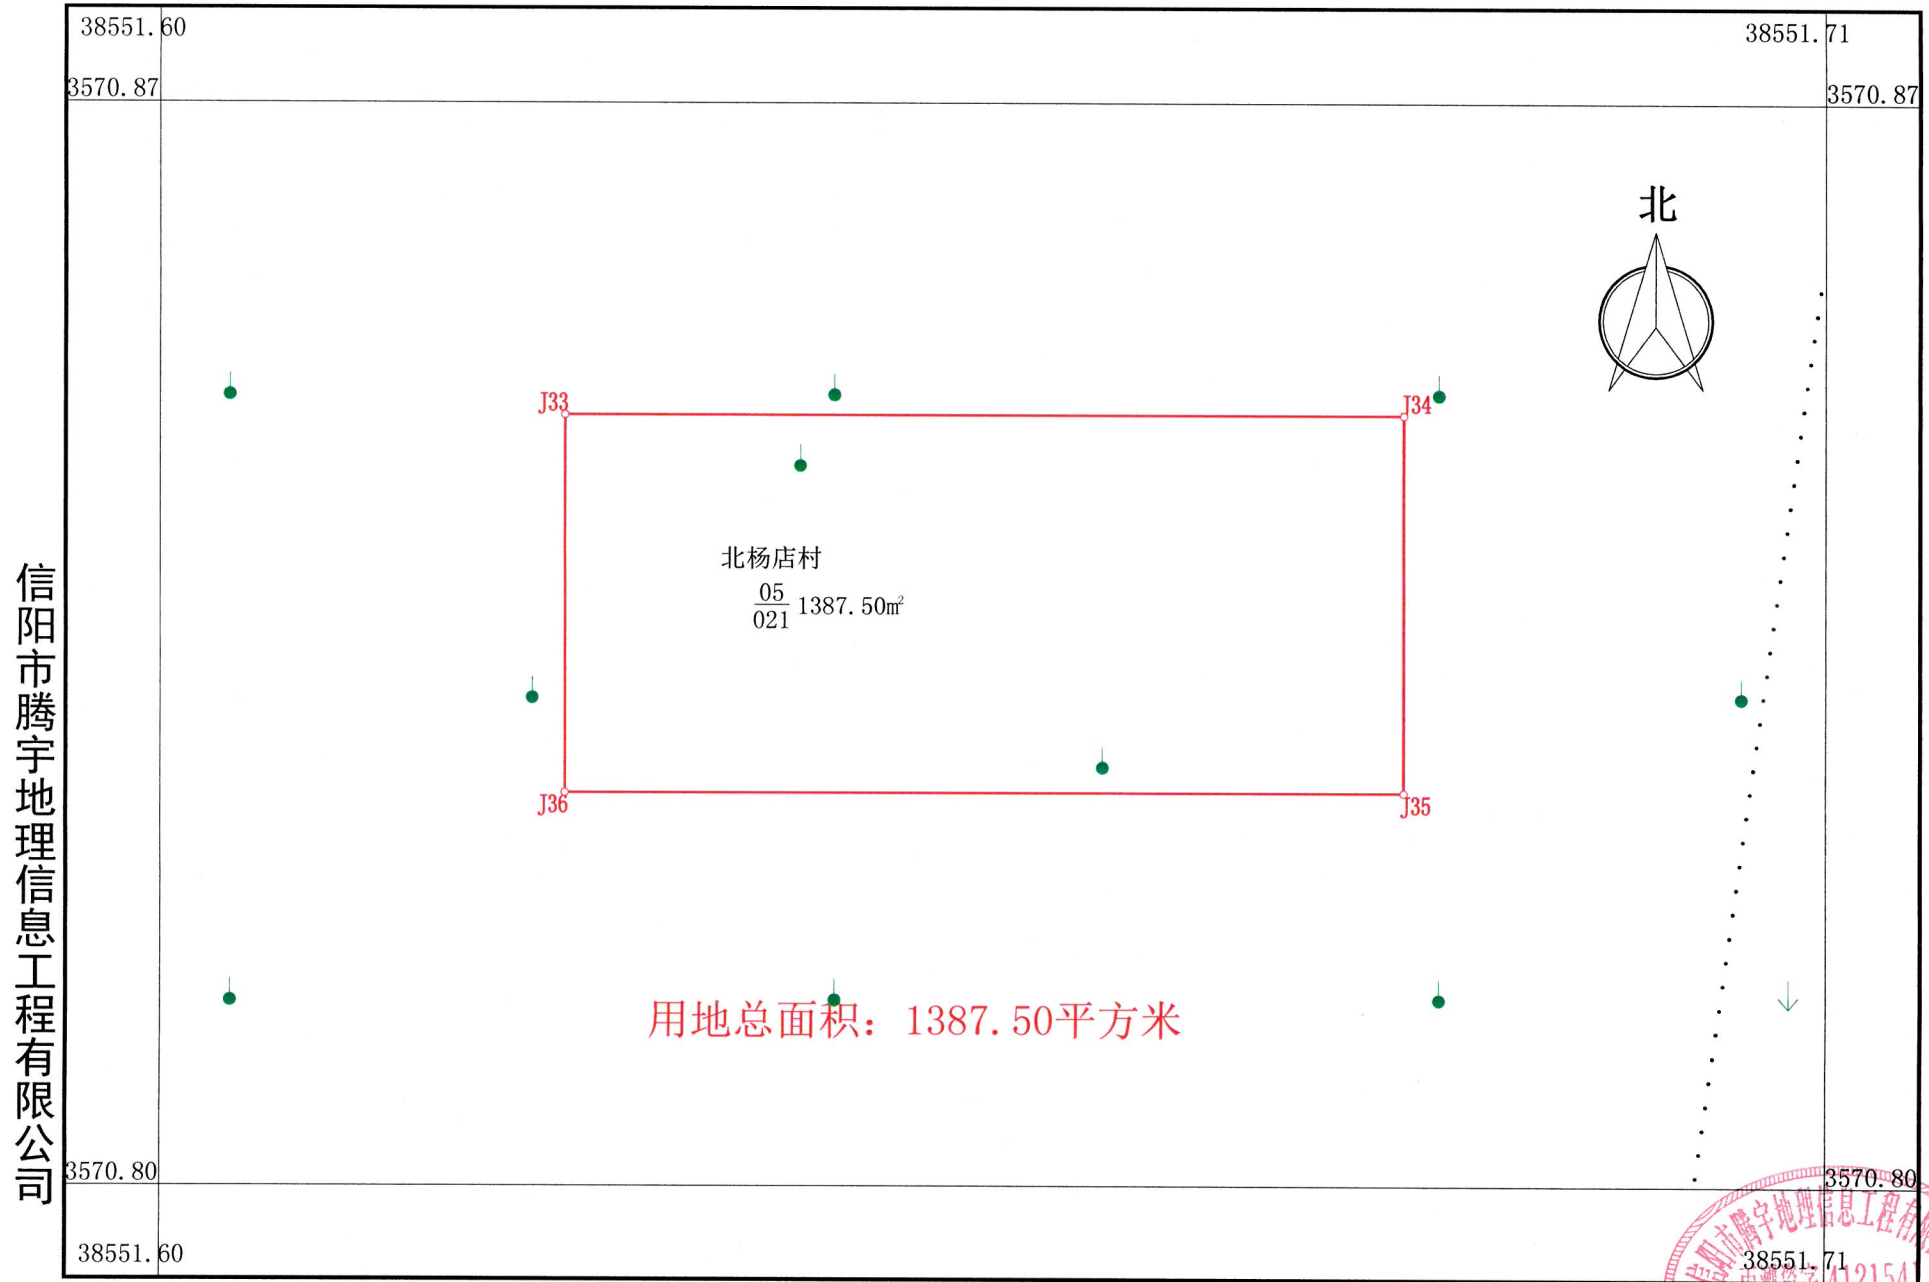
38551.60

38551.71

3570.87

3570.87

北

J33

J34

北杨店村

$\frac{05}{021}$ 1387.50㎡

J36

J35

用地总面积：1387.50平方米

信阳市腾宇地理信息工程有限公司

3570.80

3570.80

38551.60

38551.71

信阳市腾宇地理信息工程有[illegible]

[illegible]41215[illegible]